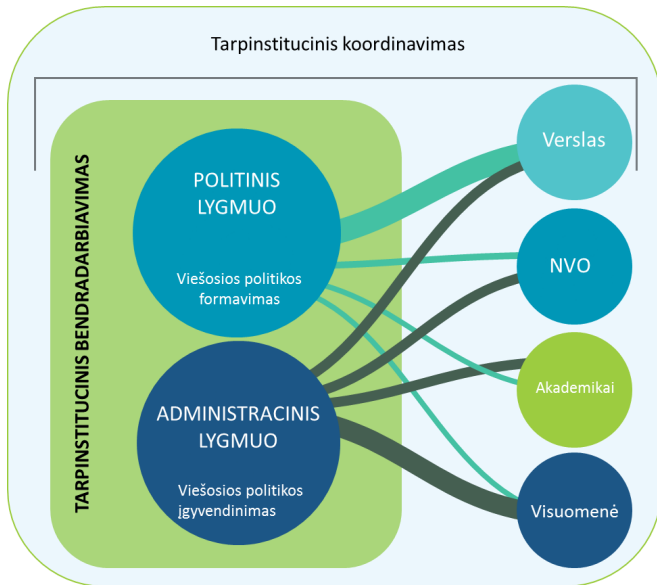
Tarpinstitucinis koordinavimas

TARPINSTITUCINIS BENDRADARBIAVIMAS

POLITINIS LYGMUO

Viešosios politikos formavimas

ADMINISTRACINIS LYGMUO

Viešosios politikos įgyvendinimas

Verslas

NVO

Akademikai

Visuomenė